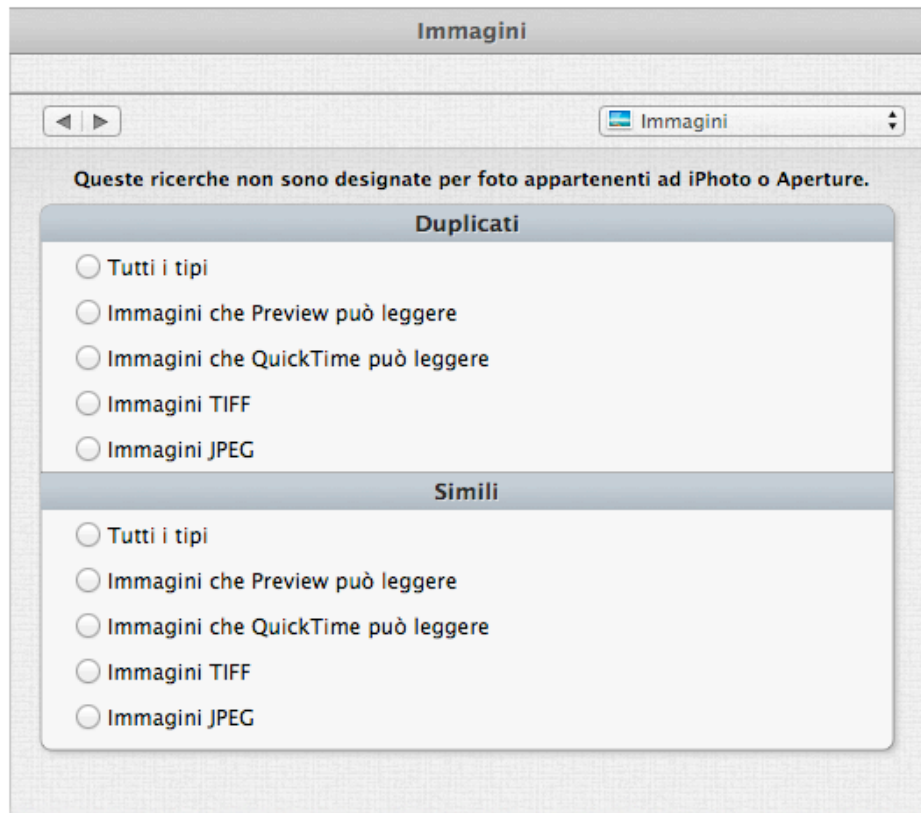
Immagini

Immagini

Queste ricerche non sono designate per foto appartenenti ad iPhoto o Aperture.

Duplicati

Tutti i tipi

Immagini che Preview può leggere

Immagini che QuickTime può leggere

Immagini TIFF

Immagini JPEG

Simili

Tutti i tipi

Immagini che Preview può leggere

Immagini che QuickTime può leggere

Immagini TIFF

Immagini JPEG